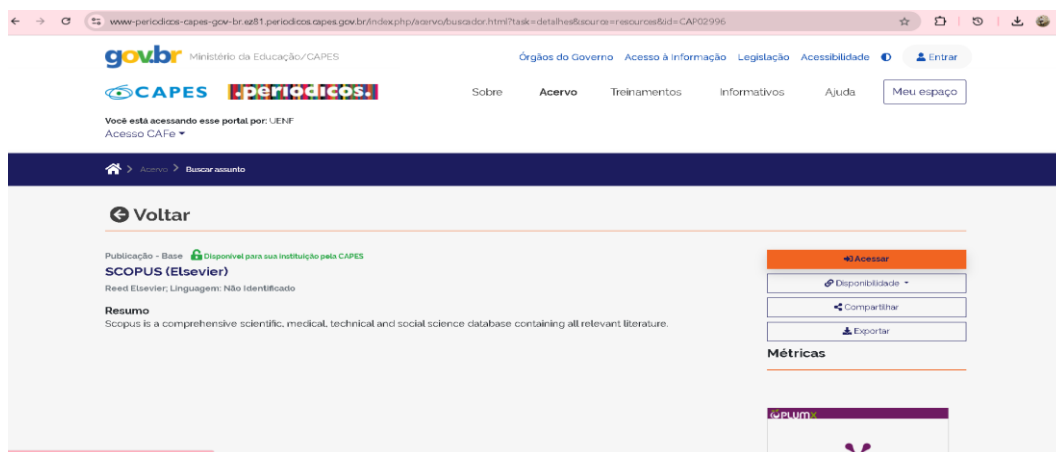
www-periodicos-capes-gov-br.ez81.periodicos.capes.gov.br/index.php/acervo/buscador.html?task=detalhes&source=resources&id=CAP02996

gov.br Ministério da Educação/CAPES

Órgãos do Governo Acesso à Informação Legislação Acessibilidade Entrar

CAPES .periodicos.

Sobre Acervo Treinamentos Informativos Ajuda Meu espaço

Você está acessando esse portal por: UENF
Acesso CAFe

> Acervo > Buscar assunto

Voltar

Publicação - Base Disponível para sua instituição pela CAPES

SCOPUS (Elsevier)

Reed Elsevier; Linguagem: Não Identificado

Resumo

Scopus is a comprehensive scientific, medical, technical and social science database containing all relevant literature.

Acessar

Disponibilidade

Compartilhar

Exportar

Métricas

PLUMX